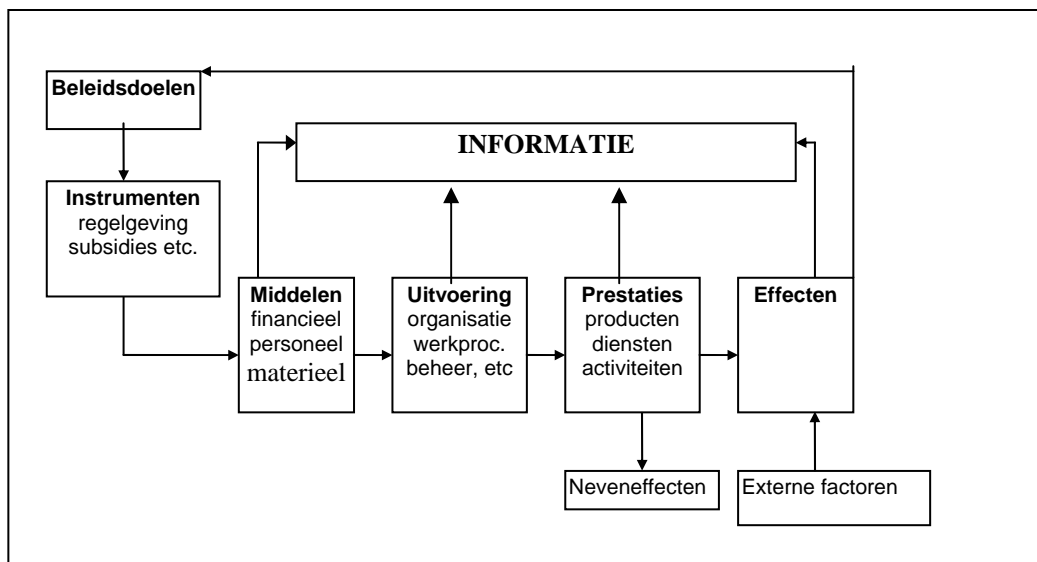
Beleidsdoelen

INFORMATIE

Instrumenten
regelgeving
subsidies etc.

Middelen
financieel
personeel
materieel

Uitvoering
organisatie
werkproc.
beheer, etc

Prestaties
producten
diensten
activiteiten

Effecten

Neveneffecten

Externe factoren